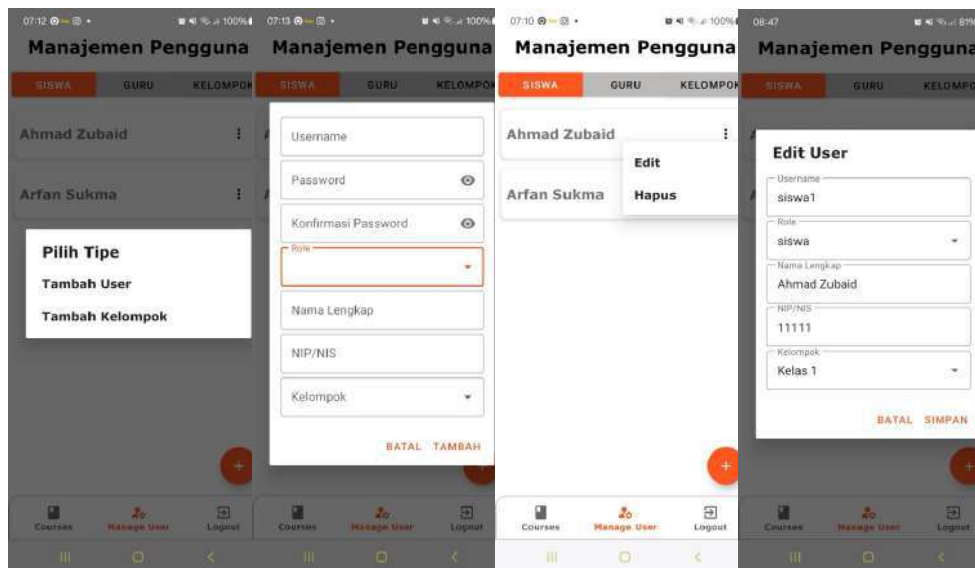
07:12 • 100%

Manajemen Pengguna

SISWA GURU KELOMPOK

Ahmad Zubaid

Arfan Sukma

Pilih Tipe

Tambah User

Tambah Kelompok

+

Courses Manage User Logout

07:13 • 100%

Manajemen Pengguna

SISWA GURU KELOMPOK

Username

Password

Konfirmasi Password

Role

Nama Lengkap

NIP/NIS

Kelompok

BATAL TAMBAH

Courses Manage User Logout

07:10 • 100%

Manajemen Pengguna

SISWA GURU KELOMPOK

Ahmad Zubaid

Edit

Hapus

Arfan Sukma

+

Courses Manage User Logout

08:47 • 89%

Manajemen Pengguna

SISWA GURU KELOMPOK

Edit User

Username
siswa1

Role
siswa

Nama Lengkap
Ahmad Zubaid

NIP/NIS
11111

Kelompok
Kelas 1

BATAL SIMPAN

Courses Manage User Logout